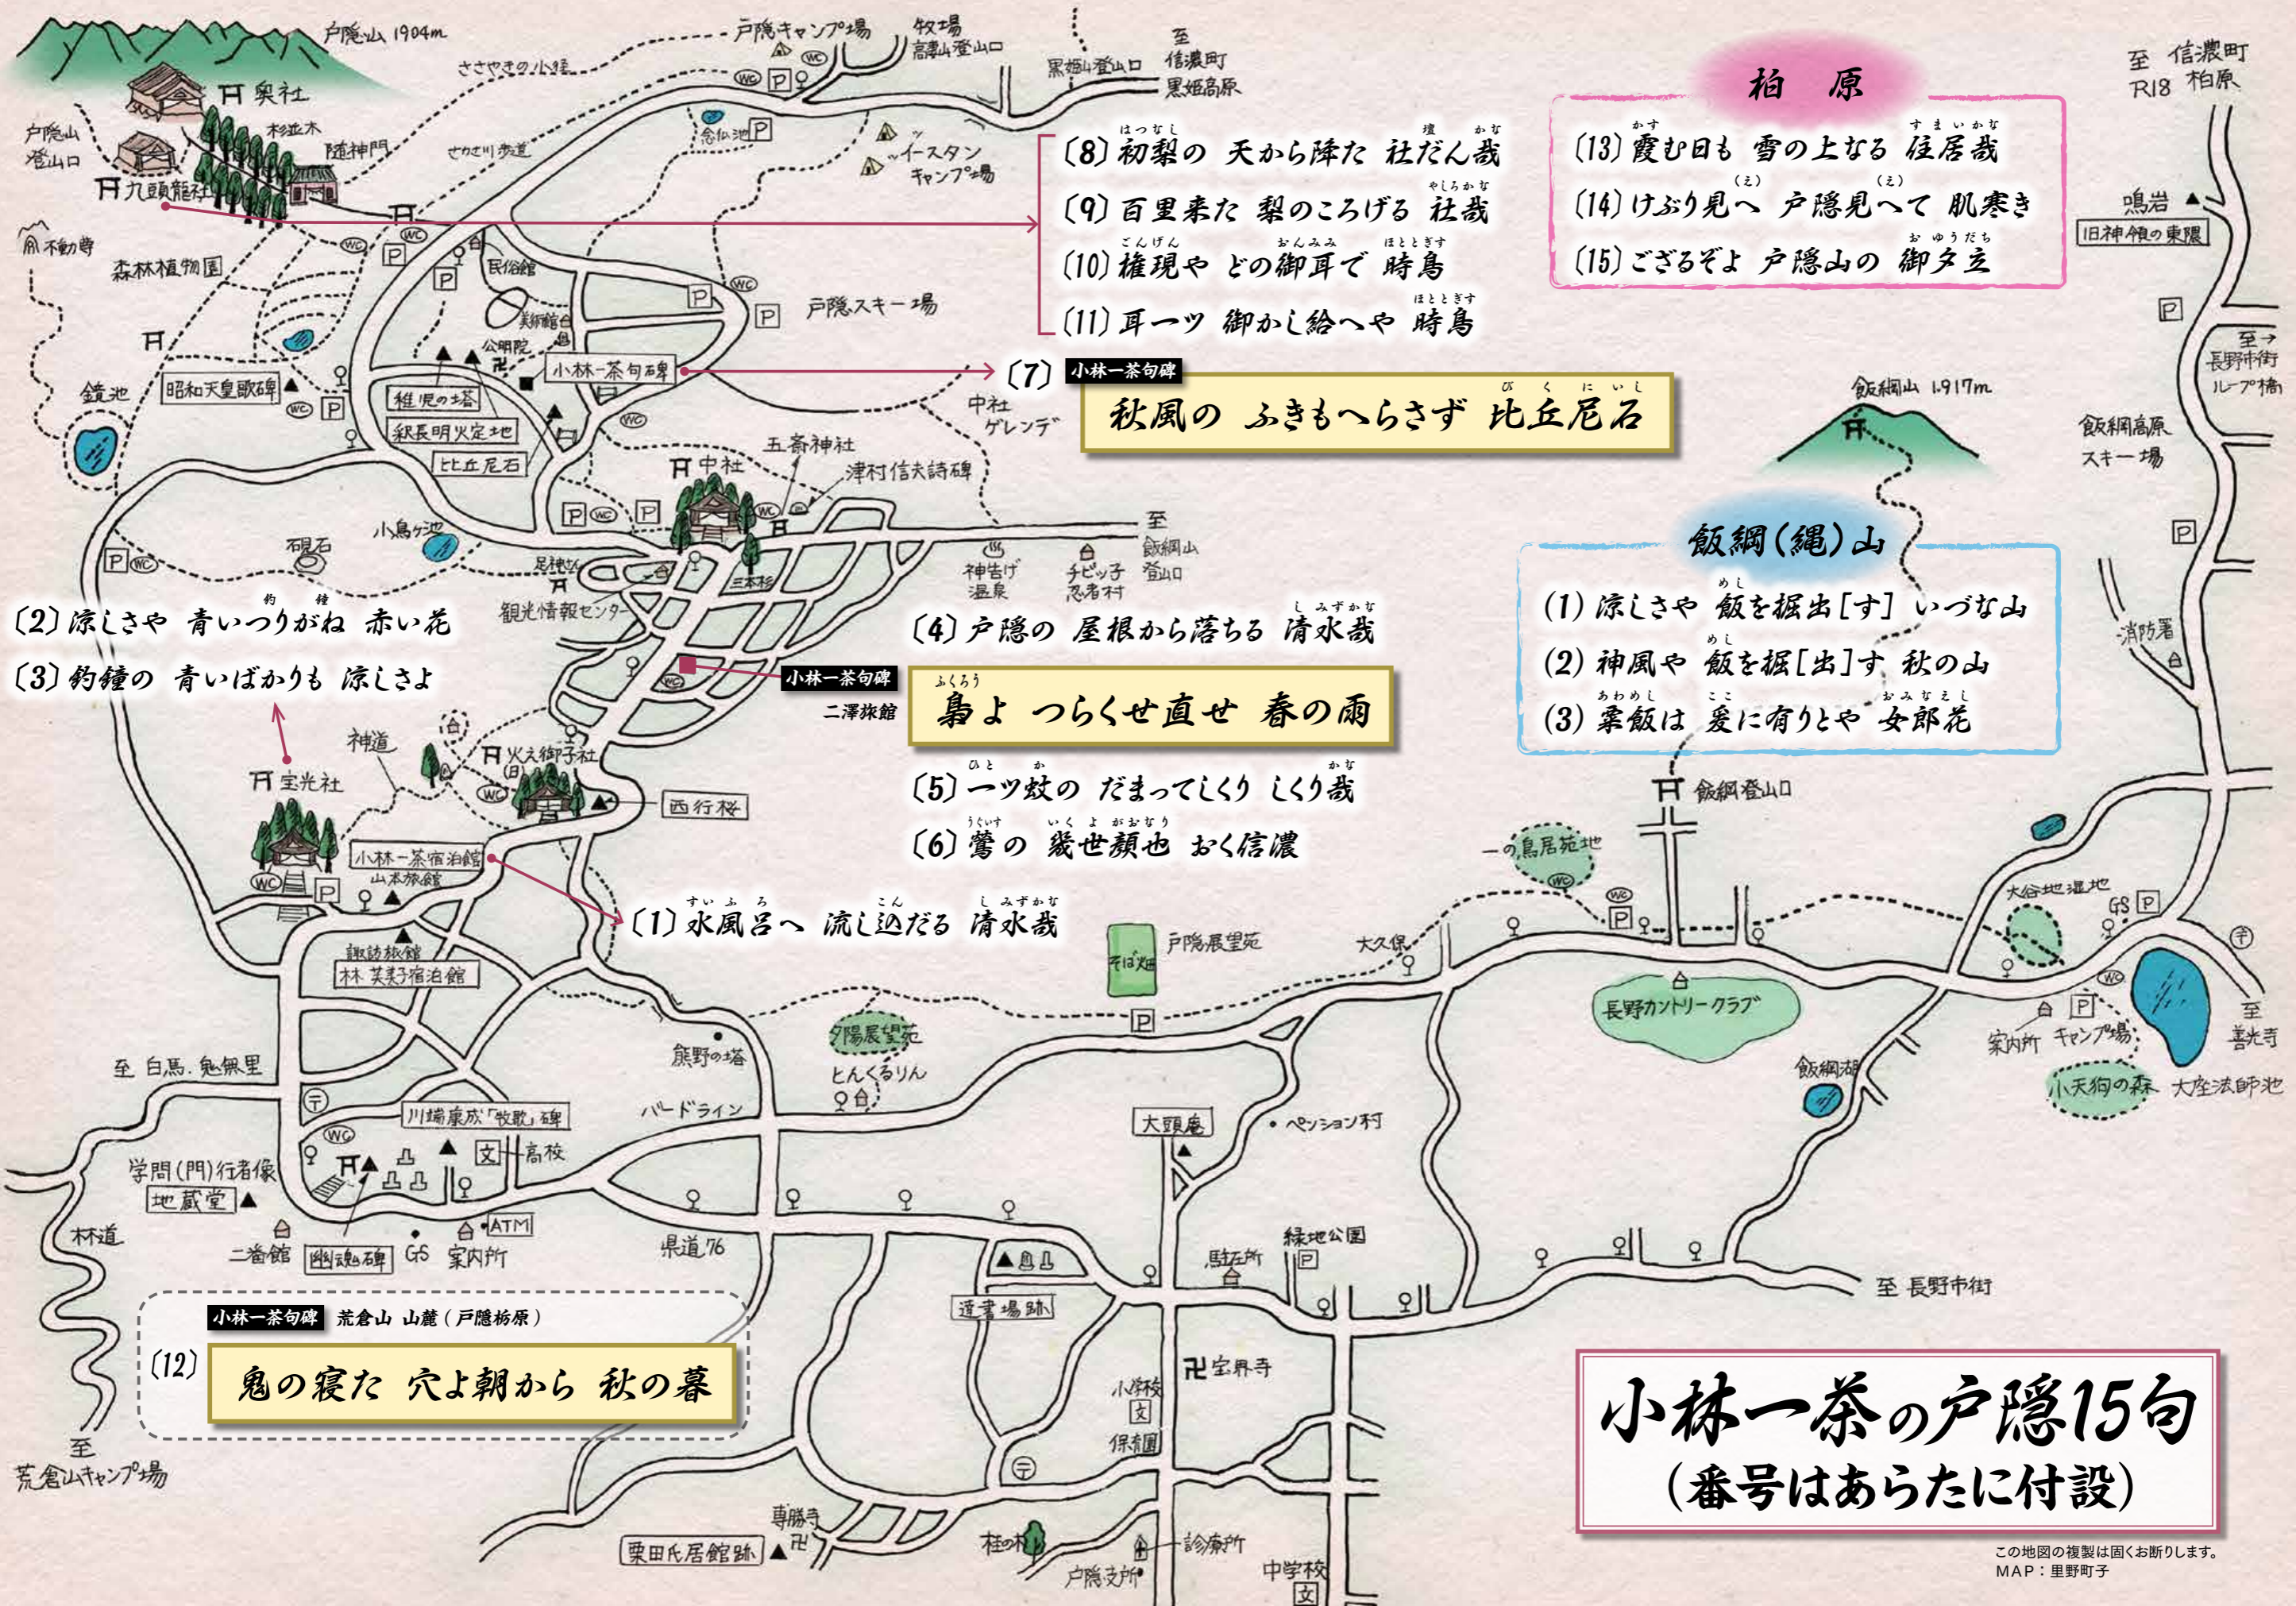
戸隠山 1904m
ささやきの小径
戸隠キャンプ場
牧場
高妻山登山口
至 信濃町 黒姫高原
黒姫山登山口
至 信濃町 R18 柏原
奥社
杉並木
随神門
戸隠山登山口
九頭龍社
不動尊
森林植物園
せせらぎ歩道
鏡池
昭和天皇歌碑
民俗館
戸隠スキー場
ミソギ池
ビジターセンター
ツイースタン キャンプ場
稚児の塔
釈長明火定地
比丘尼石
公明院
小林一茶句碑
中社 ゲレンデ
五斎神社
中社
津村信夫詩碑
小鳥ケ池
硯石
観光情報センター
神告げ温泉
チビッ子忍者村
至 飯綱山登山口
三本杉
宝光社
神道
火之御子社
西行桜
小林一茶宿泊館 山本旅館
諏訪旅館
林 芙美子宿泊館
二澤旅館
戸隠展望苑
そば畑
夕陽展望苑
熊野の塔
とんくるりん
至 白馬、鬼無里
バードライン
川端康成「牧歌」碑
高校
学問(門)行者像
地蔵堂
二斎館
幽魂碑
GS
案内所
ATM
県道76
林道
大頭庵
ペンション村
緑地公園
駐在所
道普場跡
至 長野市街
宝昇寺
小学校
保育園
専勝寺
栗田氏居館跡
桂の木
戸隠支所
診療所
中学校
至 荒倉山キャンプ場
飯縄山 1,917m
飯綱高原スキー場
鳴岩
旧神領の東限
至→長野市街 ループ橋
消防署
飯綱登山口
一の鳥居苑地
大谷地湿地
大久保
長野カントリークラブ
飯綱湖
案内所
キャンプ場
小天狗の森
大座法師池
至 善光寺
GS

柏 原
〔13〕霞む日も 雪の上なる 住居哉
〔14〕けぶり見へ 戸隠見へて 肌寒き
〔15〕ござるぞよ 戸隠山の 御夕立

〔8〕初梨の 天から降た 社だん哉
〔9〕百里来た 梨のころげる 社哉
〔10〕権現や どの御耳で 時鳥
〔11〕耳一ツ 御かし給へや 時鳥

〔7〕小林一茶句碑
秋風の ふきもへらさず 比丘尼石

飯綱(縄)山
(1) 涼しさや 飯を掘出[す] いづな山
(2) 神風や 飯を掘[出]す 秋の山
(3) 粟飯は 爰に有りとや 女郎花

〔2〕涼しさや 青いつりがね 赤い花
〔3〕釣鐘の 青いばかりも 涼しさよ

〔4〕戸隠の 屋根から落ちる 清水哉
小林一茶句碑
梟よ つらくせ直せ 春の雨
〔5〕一ツ蚊の だまってしくり しくり哉
〔6〕鶯の 幾世頼也 おく信濃

〔1〕水風呂へ 流し込だる 清水哉

小林一茶句碑 荒倉山 山麓(戸隠栃原)
〔12〕鬼の寝た 穴よ朝から 秋の暮

小林一茶の戸隠15句
(番号はあらたに付設)

この地図の複製は固くお断りします。
MAP:里野町子